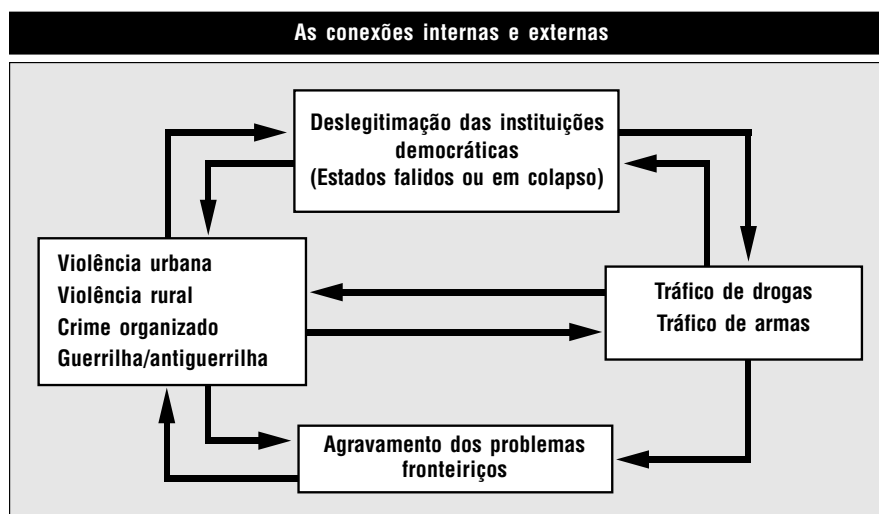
As conexões internas e externas

Deslegitimação das instituições democráticas (Estados falidos ou em colapso)

Violência urbana
Violência rural
Crime organizado
Guerrilha/antiguerrilha

Tráfico de drogas
Tráfico de armas

Agravamento dos problemas fronteiriços